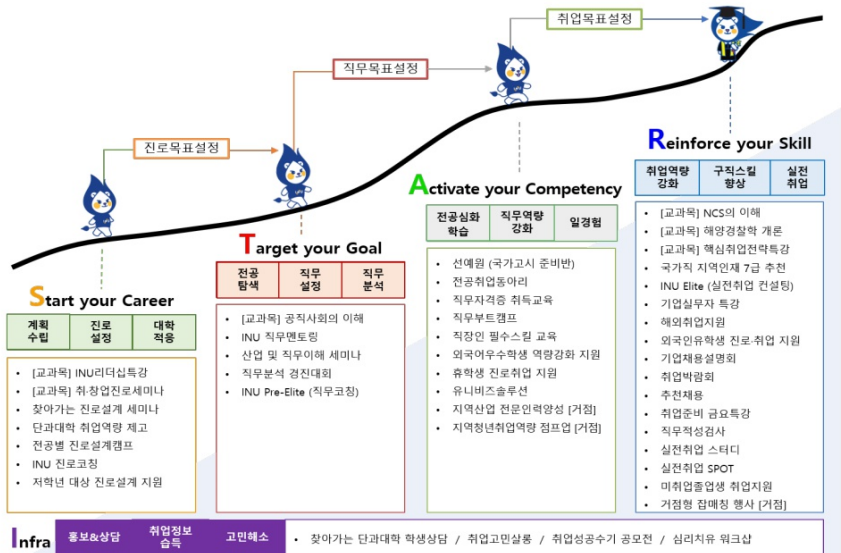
취업목표설정

직무목표설정

진로목표설정

Reinforce your Skill

| 취업역량 강화 | 구직스킬 향상 | 실전 취업 |
|---|---|---|

- [교과목] NCS의 이해
- [교과목] 해양경찰학 개론
- [교과목] 핵심취업전략특강
- 국가직 지역인재 7급 추천
- INU Elite (실전취업 컨설팅)
- 기업실무자 특강
- 해외취업지원
- 외국인유학생 진로·취업 지원
- 기업채용설명회
- 취업박람회
- 추천채용
- 취업준비 금요특강
- 직무적성검사
- 실전취업 스터디
- 실전취업 SPOT
- 미취업졸업생 취업지원
- 거점형 잡매칭 행사 [거점]

Activate your Competency

| 전공심화 학습 | 직무역량 강화 | 일경험 |
|---|---|---|

- 선예원 (국가고시 준비반)
- 전공취업동아리
- 직무자격증 취득교육
- 직무부트캠프
- 직장인 필수스킬 교육
- 외국어우수학생 역량강화 지원
- 휴학생 진로취업 지원
- 유니비즈솔루션
- 지역산업 전문인력양성 [거점]
- 지역청년취업역량 점프업 [거점]

Target your Goal

| 전공 탐색 | 직무 설정 | 직무 분석 |
|---|---|---|

- [교과목] 공직사회의 이해
- INU 직무멘토링
- 산업 및 직무이해 세미나
- 직무분석 경진대회
- INU Pre-Elite (직무코칭)

Start your Career

| 계획 수립 | 진로 설정 | 대학 적응 |
|---|---|---|

- [교과목] INU리더십특강
- [교과목] 취·창업진로세미나
- 찾아가는 진로설계 세미나
- 단과대학 취업역량 제고
- 전공별 진로설계캠프
- INU 진로코칭
- 저학년 대상 진로설계 지원

Infra 홍보&상담 취업정보 습득 고민해소 • 찾아가는 단과대학 학생상담 / 취업고민살롱 / 취업성공수기 공모전 / 심리치유 워크샵